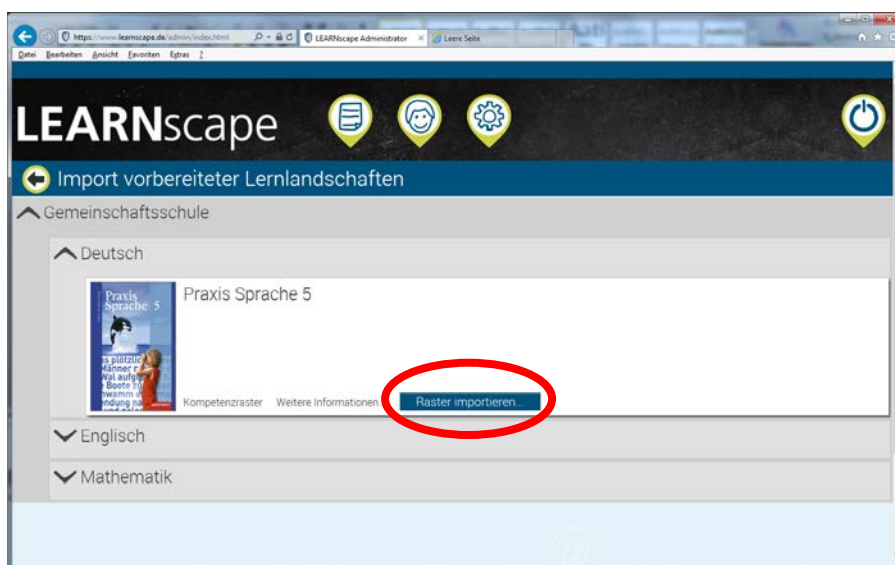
https://www.learnscape.de/admin/index.html

LEARNscape Administrator

Leere Seite

Datei Bearbeiten Ansicht Favoriten Extras ?

LEARNscape

Import vorbereiteter Lernlandschaften

Gemeinschaftsschule

Deutsch

Praxis Sprache 5

Praxis Sprache 5

Kompetenzraster Weitere Informationen Raster importieren...

Englisch

Mathematik